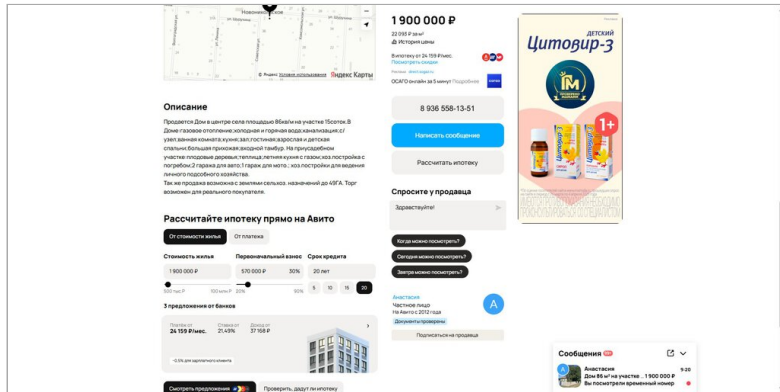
Новоникольская

© Яндекс Условия использования Яндекс Карты

Описание

Продается Дом в центре села площадью 86кв/м на участке 15соток. В Доме газовое отопление;холодная и горячая вода;канализация;с/узел;ванная комната;кухня;зал;гостиная;взрослая и детская спальни;большая прихожая;входной тамбур. На приусадебном участке плодовые деревья;теплица;летняя кухня с газом;хоз.постройка с погребом;2 гаража для авто;1 гараж для мото.; хоз.постройки для ведения личного подсобного хозяйства.
Так же продажа возможна с землями сельхоз. назначения до 49Га. Торг возможен для реального покупателя.

Рассчитайте ипотеку прямо на Авито

От стоимости жилья | От платежа

Стоимость жилья | Первоначальный взнос | Срок кредита
1 900 000 ₽ | 570 000 ₽ 30% | 20 лет
500 тыс ₽ | 100 млн ₽ | 30% | 90% | 5 | 10 | 15 | 20

3 предложения от банков

Платеж от 24 159 ₽/мес. | Ставка от 21,49% | Доход от 37 168 ₽

−0.5% для зарплатного клиента

Смотреть предложения | Проверить, дадут ли ипотеку

1 900 000 ₽
22 093 ₽ за м²
История цены

В ипотеку от 24 159 ₽/мес.
Посмотреть онлайн
Реклама · sberbank.ru
ОСАГО онлайн за 5 минут Подробнее

8 936 558-13-51

Написать сообщение

Рассчитать ипотеку

Спросите у продавца

Здравствуйте!

Когда можно посмотреть?
Сегодня можно посмотреть?
Завтра можно посмотреть?

Анастасия
Частное лицо
На Авито с 2012 года
Документы проверены

Подписаться на продавца

ДЕТСКИЙ
Цитовир-3
1+

Сообщения
Анастасия
9-20
Дом 86 м² на участке... 1 900 000 ₽
Вы получили временный номер